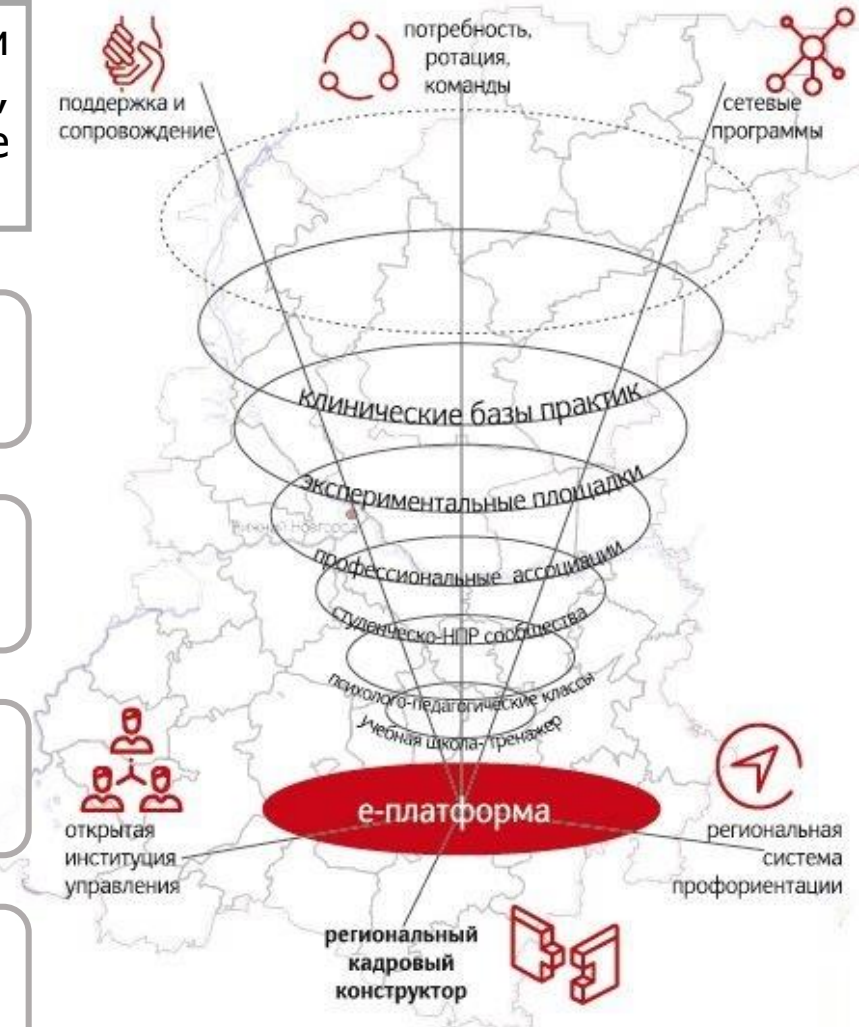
и
у
е

поддержка и сопровождение

потребность, ротация, команды

сетевые программы

клинические базы практик

экспериментальные площадки

Нижний Новгород

профессиональные ассоциации

студенческо-НПР сообщества

психолого-педагогические классы

учебная школа-тренажер

е-платформа

открытая институция управления

региональная система профориентации

региональный кадровый конструктор